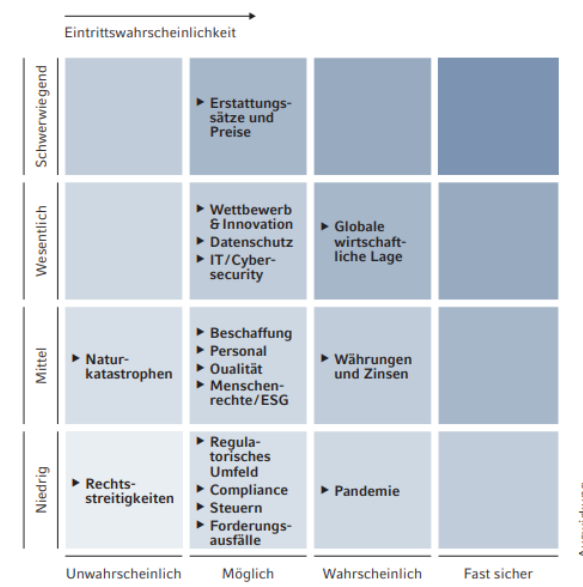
Eintrittswahrscheinlichkeit

Schwerwiegend

Wesentlich

Mittel

Niedrig

| | Unwahrscheinlich | Möglich | Wahrscheinlich | Fast sicher |
|---|---|---|---|---|
| Schwerwiegend | | ▸ Erstattungssätze und Preise | | |
| Wesentlich | | ▸ Wettbewerb & Innovation ▸ Datenschutz ▸ IT/Cybersecurity | ▸ Globale wirtschaftliche Lage | |
| Mittel | ▸ Naturkatastrophen | ▸ Beschaffung ▸ Personal ▸ Qualität ▸ Menschenrechte/ESG | ▸ Währungen und Zinsen | |
| Niedrig | ▸ Rechtsstreitigkeiten | ▸ Regulatorisches Umfeld ▸ Compliance ▸ Steuern ▸ Forderungsausfälle | ▸ Pandemie | |

Auswirkung